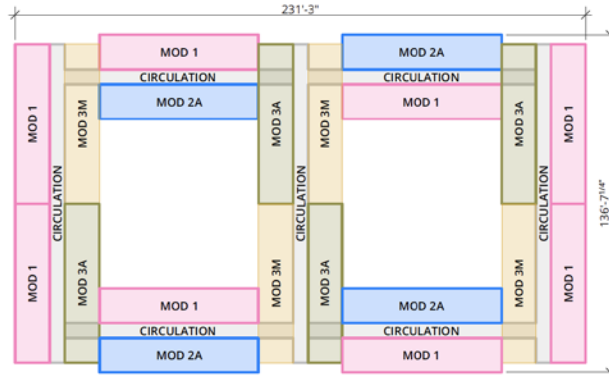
231'-3"

MOD 1
CIRCULATION
MOD 2A
MOD 2A
CIRCULATION
MOD 1

MOD 1
MOD 1
CIRCULATION
MOD 3M
MOD 3A
MOD 3A
MOD 3M
CIRCULATION
MOD 3A
MOD 3M
MOD 3A
MOD 3M
CIRCULATION
MOD 1
MOD 1

136'-7¼"

MOD 1
CIRCULATION
MOD 2A
MOD 2A
CIRCULATION
MOD 1